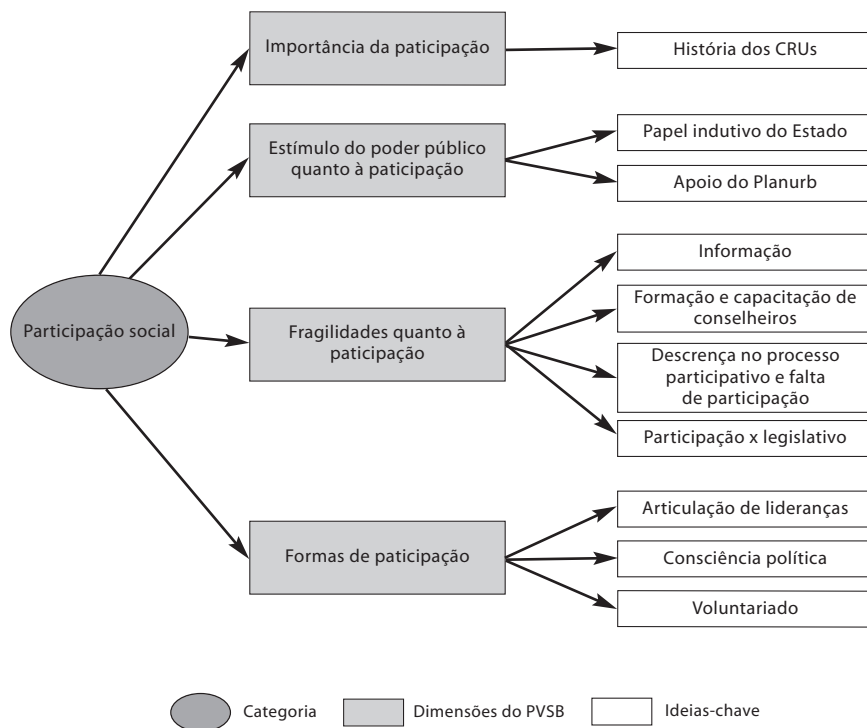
Participação social

Importância da paticipação

História dos CRUs

Estímulo do poder público quanto à paticipação

Papel indutivo do Estado

Apoio do Planurb

Fragilidades quanto à paticipação

Informação

Formação e capacitação de conselheiros

Descrença no processo participativo e falta de participação

Participação x legislativo

Formas de paticipação

Articulação de lideranças

Consciência política

Voluntariado

Categoria
Dimensões do PVSB
Ideias-chave